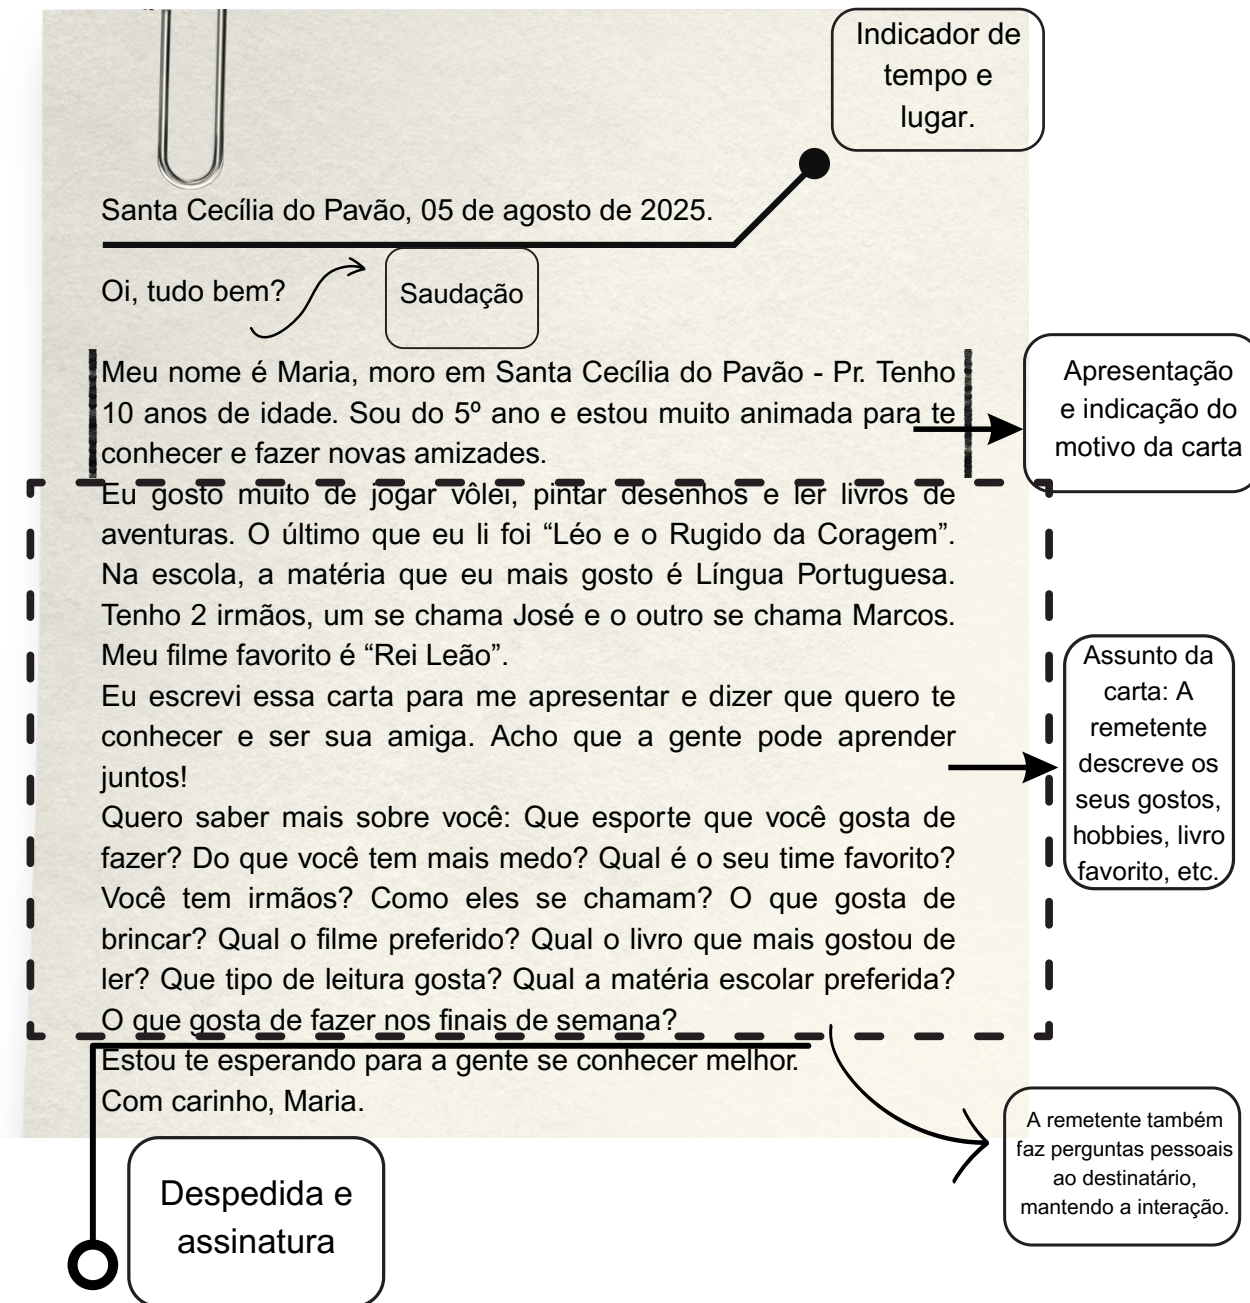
Indicador de tempo e lugar.

Santa Cecília do Pavão, 05 de agosto de 2025.

Oi, tudo bem?

Saudação

Meu nome é Maria, moro em Santa Cecília do Pavão - Pr. Tenho 10 anos de idade. Sou do 5º ano e estou muito animada para te conhecer e fazer novas amizades.

Apresentação e indicação do motivo da carta

Eu gosto muito de jogar vôlei, pintar desenhos e ler livros de aventuras. O último que eu li foi “Léo e o Rugido da Coragem”. Na escola, a matéria que eu mais gosto é Língua Portuguesa. Tenho 2 irmãos, um se chama José e o outro se chama Marcos. Meu filme favorito é “Rei Leão”.
Eu escrevi essa carta para me apresentar e dizer que quero te conhecer e ser sua amiga. Acho que a gente pode aprender juntos!
Quero saber mais sobre você: Que esporte que você gosta de fazer? Do que você tem mais medo? Qual é o seu time favorito? Você tem irmãos? Como eles se chamam? O que gosta de brincar? Qual o filme preferido? Qual o livro que mais gostou de ler? Que tipo de leitura gosta? Qual a matéria escolar preferida? O que gosta de fazer nos finais de semana?

Assunto da carta: A remetente descreve os seus gostos, hobbies, livro favorito, etc.

Estou te esperando para a gente se conhecer melhor.
Com carinho, Maria.

A remetente também faz perguntas pessoais ao destinatário, mantendo a interação.

Despedida e assinatura